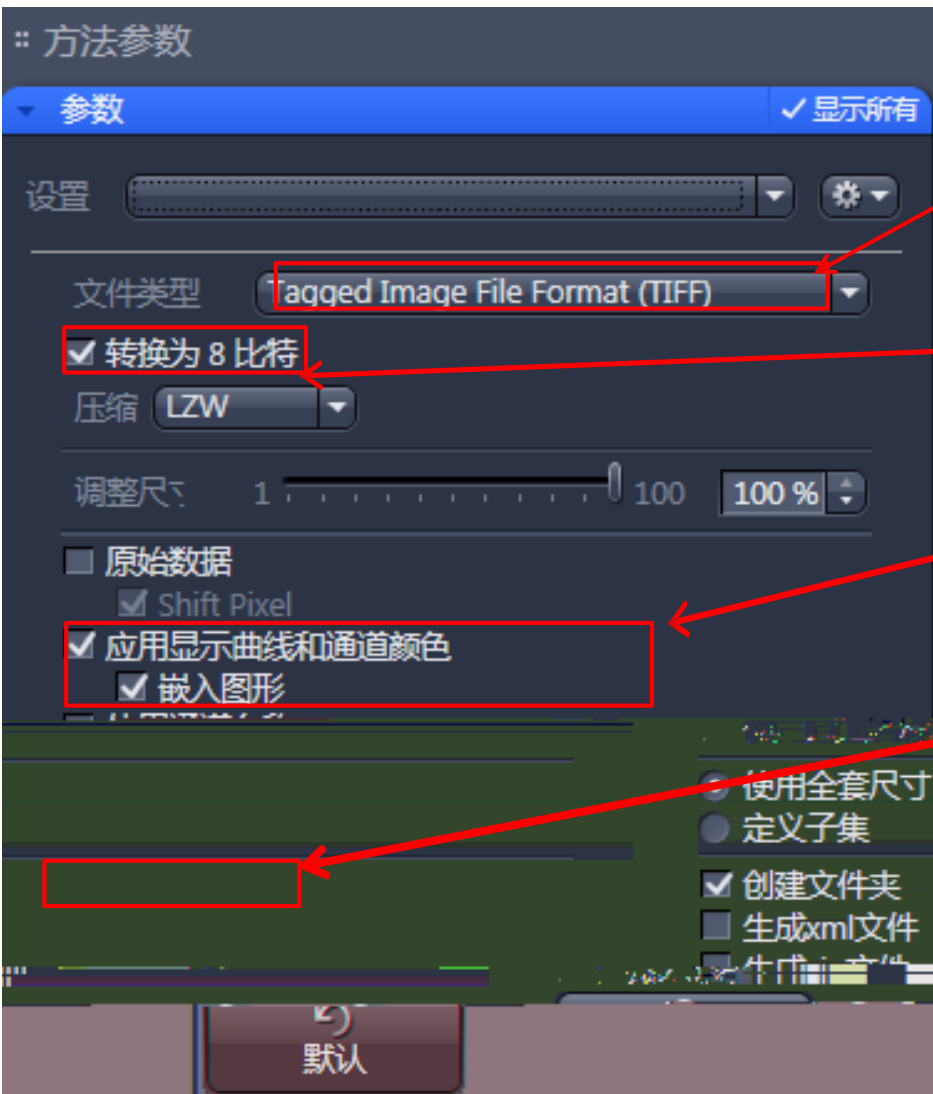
方法参数

参数

✓显示所有

设置

文件类型 Tagged Image File Format (TIFF)

转换为 8 比特

压缩 LZW

调整尺寸 1 100 100 %

原始数据

Shift Pixel

应用显示曲线和通道颜色

嵌入图形

使用全套尺寸

定义子集

创建文件夹

生成xml文件

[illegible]

默认